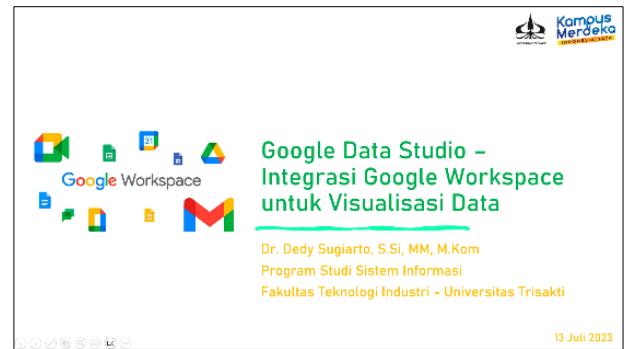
Kampus Merdeka

Google Workspace

Google Data Studio – Integrasi Google Workspace untuk Visualisasi Data

Dr. Dedy Sugiarto, S.Si, MM, M.Kom
Program Studi Sistem Informasi
Fakultas Teknologi Industri - Universitas Trisakti

13 Juli 2023